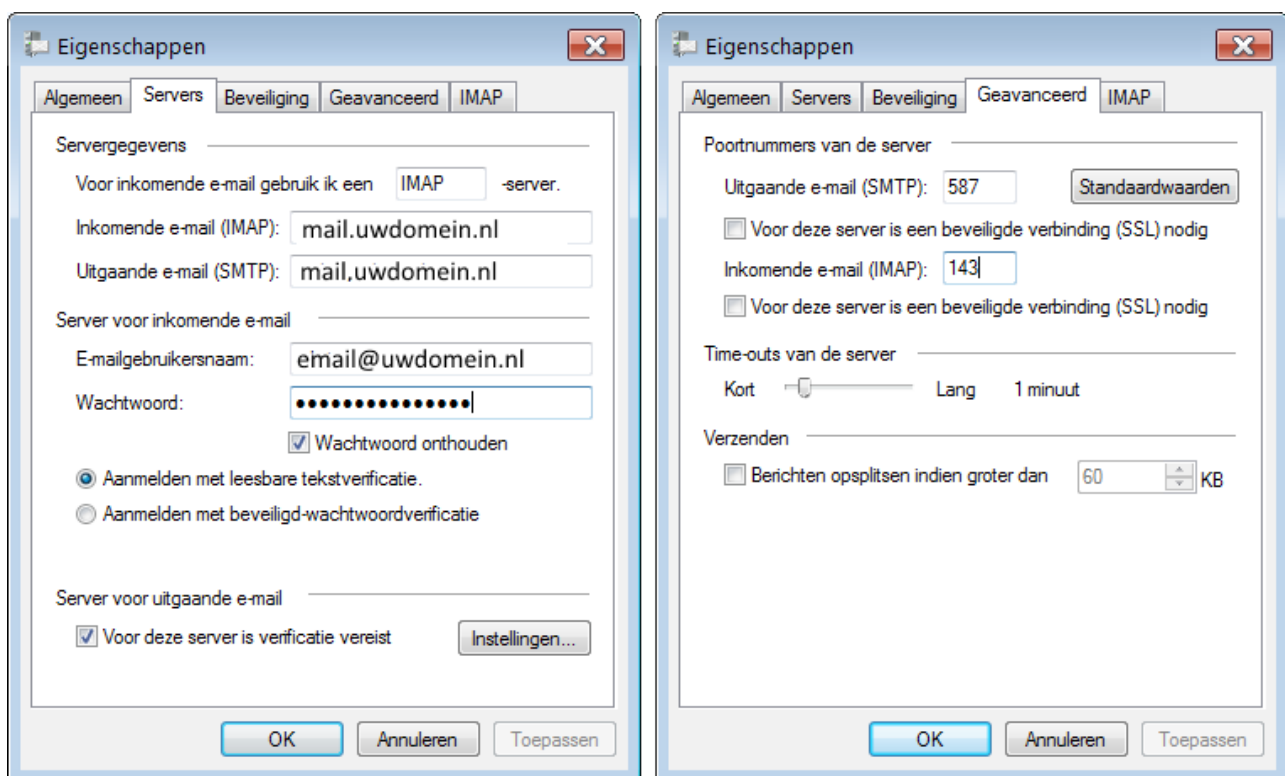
Eigenschappen

Algemeen | Servers | Beveiliging | Geavanceerd | IMAP

Servergegevens

Voor inkomende e-mail gebruik ik een IMAP -server.

Inkomende e-mail (IMAP): mail.uwdomein.nl

Uitgaande e-mail (SMTP): mail,uwdomein.nl

Server voor inkomende e-mail

E-mailgebruikersnaam: email@uwdomein.nl

Wachtwoord: •••••••••••••••

Wachtwoord onthouden

Aanmelden met leesbare tekstverificatie.

Aanmelden met beveiligd-wachtwoordverificatie

Server voor uitgaande e-mail

Voor deze server is verificatie vereist

Instellingen...

OK | Annuleren | Toepassen

Eigenschappen

Algemeen | Servers | Beveiliging | Geavanceerd | IMAP

Poortnummers van de server

Uitgaande e-mail (SMTP): 587

Standaardwaarden

Voor deze server is een beveiligde verbinding (SSL) nodig

Inkomende e-mail (IMAP): 143

Voor deze server is een beveiligde verbinding (SSL) nodig

Time-outs van de server

Kort Lang 1 minuut

Verzenden

Berichten opsplitsen indien groter dan 60 KB

OK | Annuleren | Toepassen